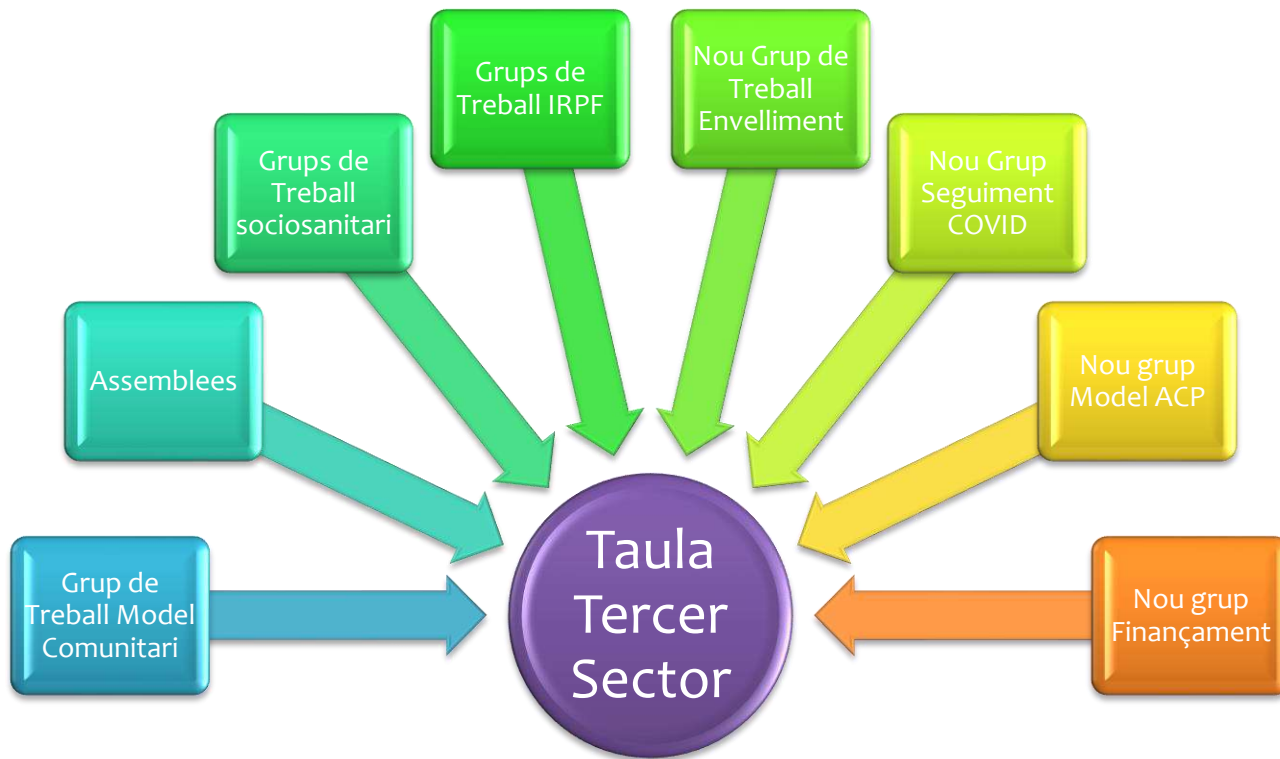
Grup de Treball Model Comunitari

Assemblees

Grups de Treball sociosanitari

Grups de Treball IRPF

Nou Grup de Treball Envelliment

Nou Grup Seguiment COVID

Nou grup Model ACP

Nou grup Finançament

Taula Tercer Sector